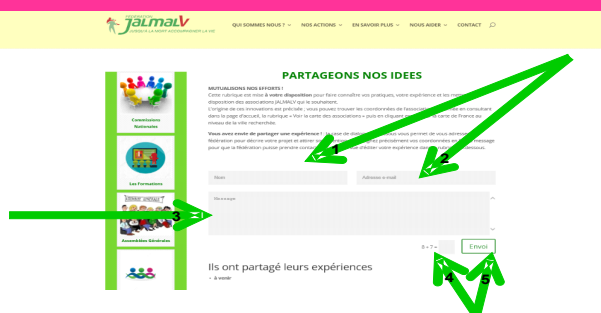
JALMALV

JUSQU'À LA MORT ACCOMPAGNER LA VIE

QUI SOMMES NOUS ? ⌄ NOS ACTIONS ⌄ EN SAVOIR PLUS ⌄ NOUS AIDER ⌄ CONTACT

Commissions Nationales

Les Formations

Assemblées Générales

PARTAGEONS NOS IDEES

MUTUALISONS NOS EFFORTS !
Cette rubrique est mise à votre disposition pour faire connaître vos pratiques, votre expérience et les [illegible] disposition des associations JALMALV qui le souhaitent.
L'origine de ces innovations est précisée ; vous pouvez trouver les coordonnées de l'association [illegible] en consultant dans le page d'accueil, la rubrique « Voir la carte des associations » puis en cliquant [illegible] carte de France au niveau de la ville recherchée.

Vous avez envie de partager une expérience ? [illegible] vous permet de vous adresser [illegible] fédération pour décrire votre projet et obtenir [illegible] vos coordonnées en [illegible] message pour que la fédération puisse prendre contact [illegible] d'éditer votre expérience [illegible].

1

2

Nom

Adresse e-mail

3

Message

6 − 7 =

Envoi

4

5

Ils ont partagé leurs expériences

+ à venir